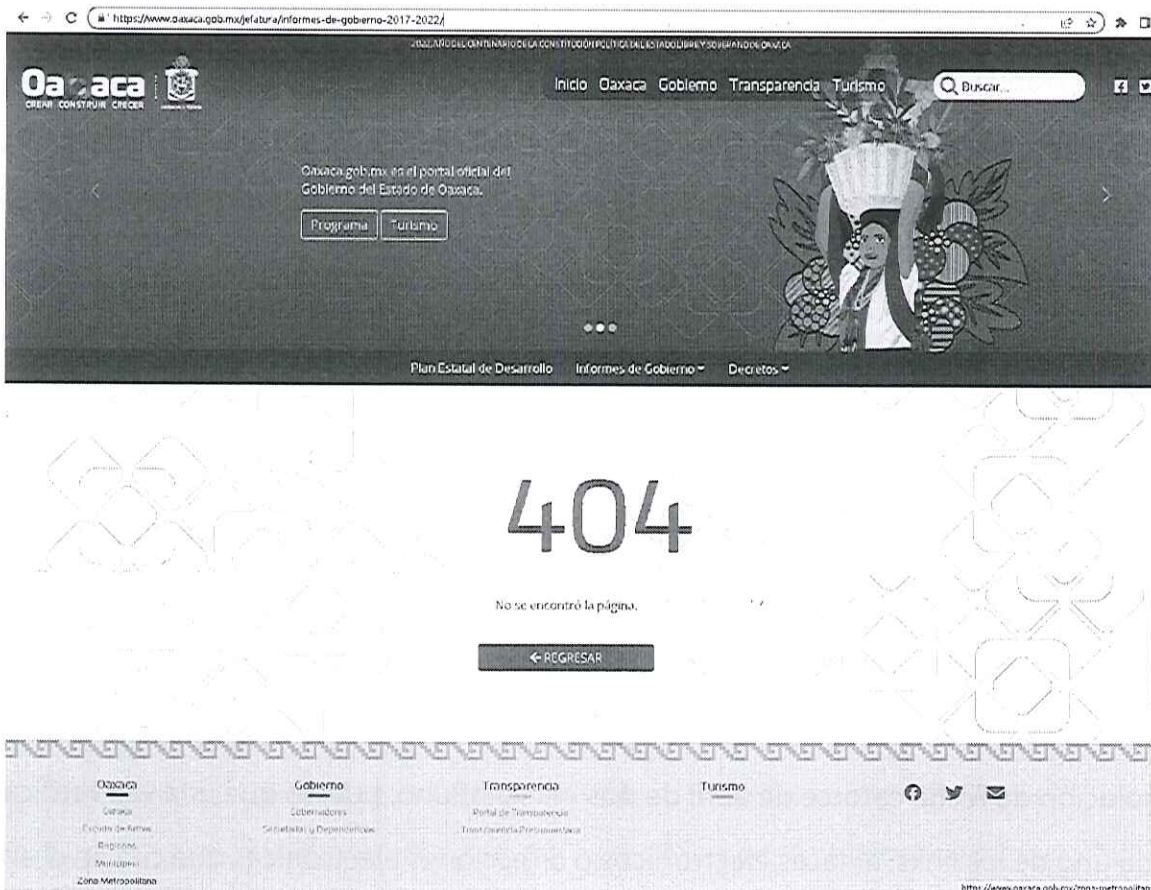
https://www.oaxaca.gob.mx/jefatura/informes-de-gobierno-2017-2022/

2022 AÑO DEL CENTENARIO DE LA CONSTITUCIÓN POLÍTICA DEL ESTADO LIBRE Y SOBERANO DE OAXACA

Oaxaca
CREAR CONSTRUIR CRECER

Inicio Oaxaca Gobierno Transparencia Turismo

Buscar...

Oaxaca.gob.mx es el portal oficial del Gobierno del Estado de Oaxaca.

Programa Turismo

Plan Estatal de Desarrollo Informes de Gobierno Decretos

404

No se encontró la página.

← REGRESAR

Oaxaca
Oaxaca
Escudo de Armas
Regiones
Municipios
Zona Metropolitana

Gobierno
Gobernadores
Secretarías y Dependencias

Transparencia
Portal de Transparencia
Transparencia Presupuestaria

Turismo

https://www.oaxaca.gob.mx/zona-metropolitana